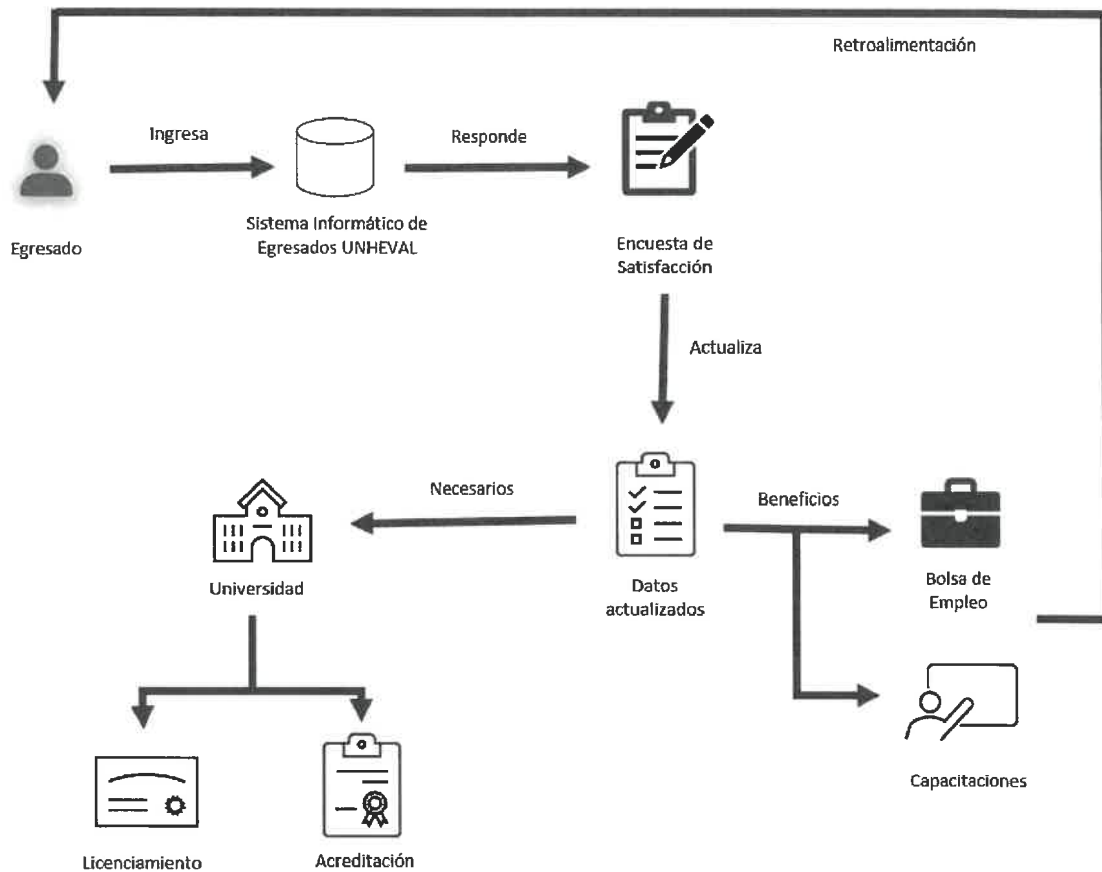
Retroalimentación

Ingresa

Responde

Egresado

Sistema Informático de Egresados UNHEVAL

Encuesta de Satisfacción

Actualiza

Necesarios

Beneficios

Universidad

Datos actualizados

Bolsa de Empleo

Capacitaciones

Licenciamiento

Acreditación